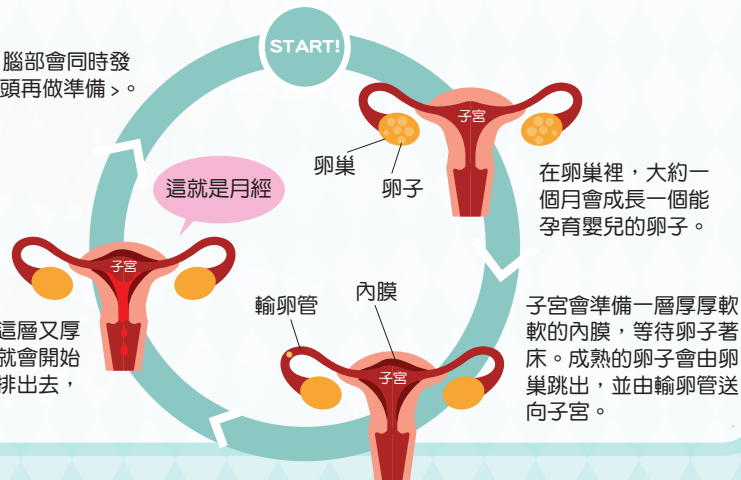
腦部會同時發
頭再做準備」。

START!

子宮

卵巢

卵子

在卵巢裡，大約一個月會成長一個能孕育嬰兒的卵子。

這就是月經

子宮

這層又厚
就會開始
排出去，

輸卵管

內膜

子宮

子宮會準備一層厚厚軟軟的內膜，等待卵子著床。成熟的卵子會由卵巢跳出，並由輸卵管送向子宮。